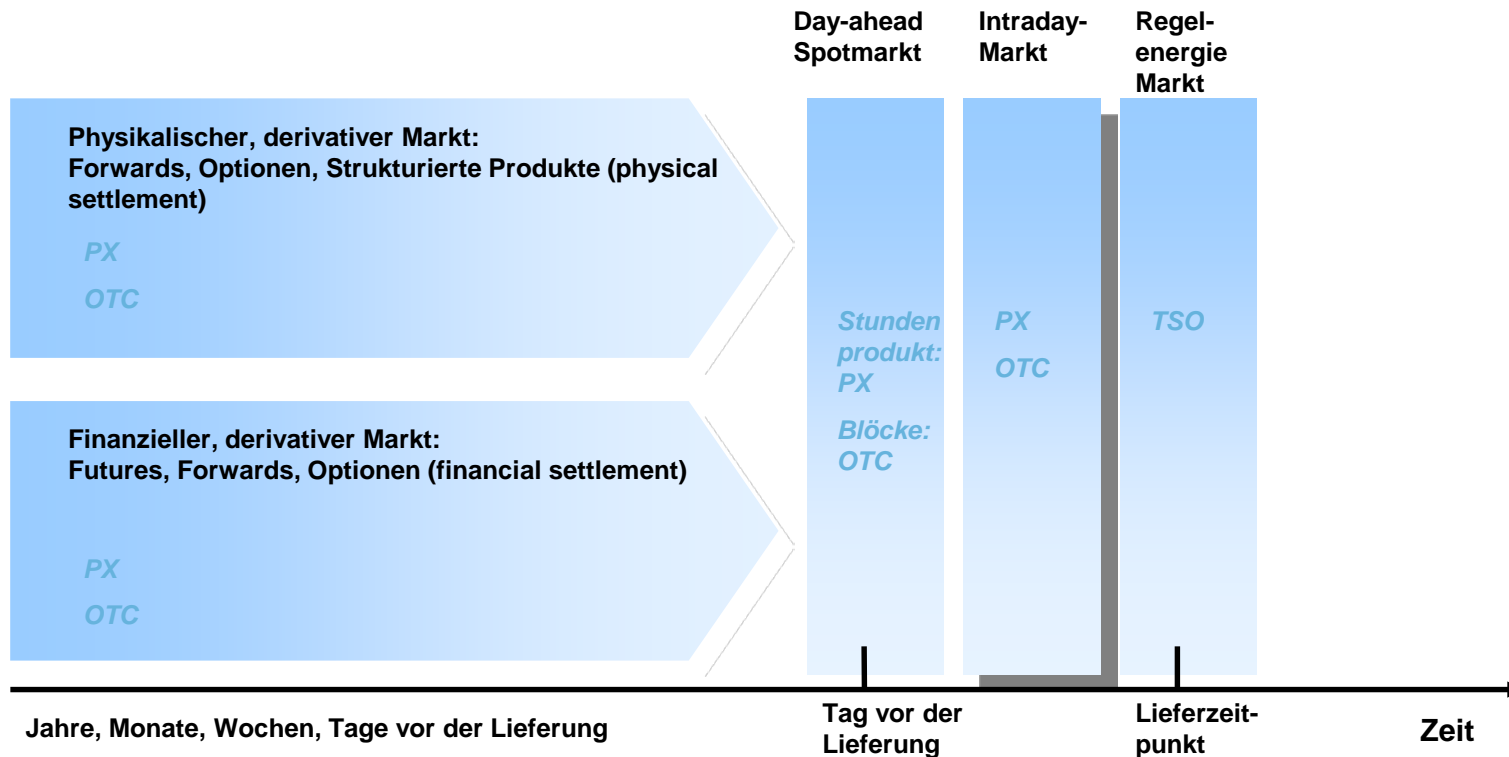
Day-ahead Spotmarkt

Intraday-Markt

Regelenergie Markt

Physikalischer, derivativer Markt:
Forwards, Optionen, Strukturierte Produkte (physical settlement)

PX

OTC

Finanzieller, derivativer Markt:
Futures, Forwards, Optionen (financial settlement)

PX

OTC

Stundenprodukt: PX

Blöcke: OTC

PX

OTC

TSO

Jahre, Monate, Wochen, Tage vor der Lieferung

Tag vor der Lieferung

Lieferzeitpunkt

Zeit